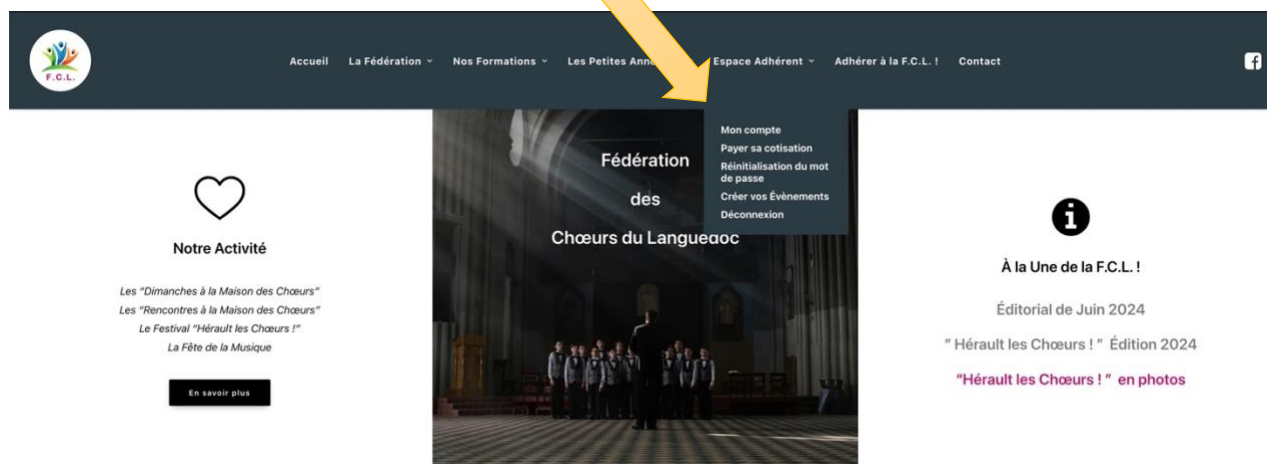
F.C.L.

Accueil La Fédération Nos Formations Les Petites Anno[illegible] Espace Adhérent Adhérer à la F.C.L. ! Contact

Mon compte
Payer sa cotisation
Réinitialisation du mot de passe
Créer vos Évènements
Déconnexion

Fédération
des
Chœurs du Languedoc

Notre Activité

Les "Dimanches à la Maison des Chœurs"
Les "Rencontres à la Maison des Chœurs"
Le Festival "Hérault les Chœurs !"
La Fête de la Musique

En savoir plus

À la Une de la F.C.L. !

Éditorial de Juin 2024

" Hérault les Chœurs ! " Édition 2024

"Hérault les Chœurs ! " en photos